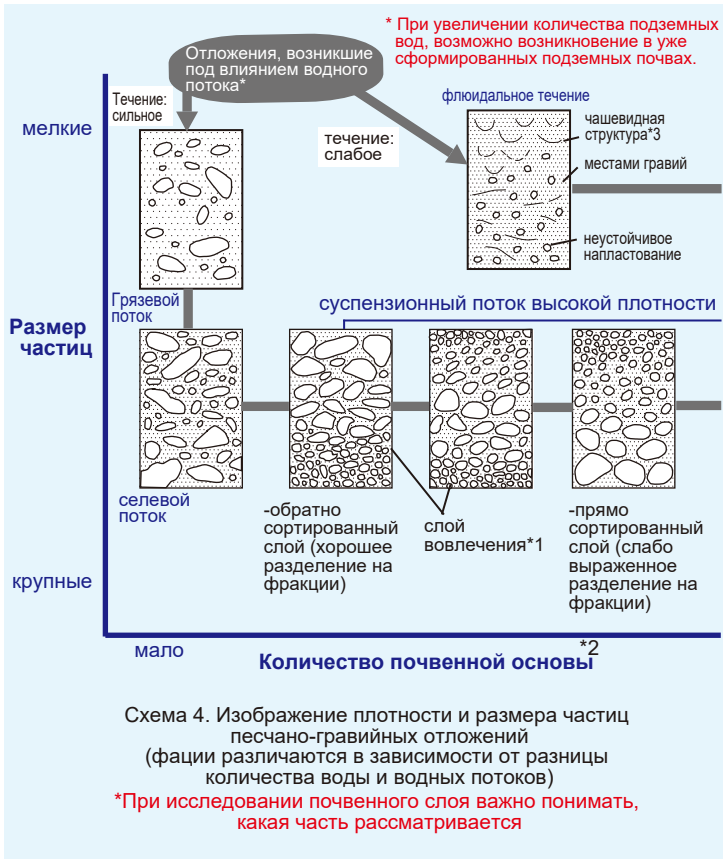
* При увеличении количества подземных вод, возможно возникновение в уже сформированных подземных почвах.

Отложения, возникшие под влиянием водного потока*

Течение: сильное

течение: слабое

флюидальное течение

чашевидная структура*3

местами гравий

неустойчивое напластование

мелкие

Размер частиц

крупные

Грязевой поток

суспензионный поток высокой плотности

селевой поток

-обратно сортированный слой (хорошее разделение на фракции)

слой вовлечения*1

-прямо сортированный слой (слабо выраженное разделение на фракции)

мало

Количество почвенной основы

*2

Схема 4. Изображение плотности и размера частиц песчано-гравийных отложений
(фации различаются в зависимости от разницы количества воды и водных потоков)

*При исследовании почвенного слоя важно понимать, какая часть рассматривается